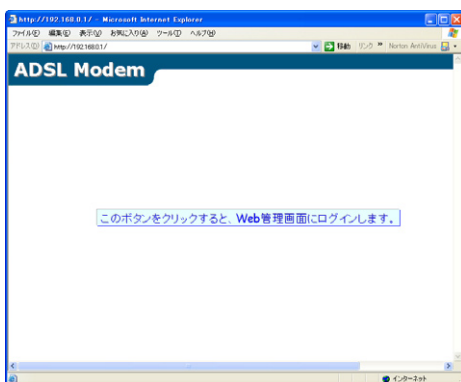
http://192.168.0.1/ - Microsoft Internet Explorer
ファイル(F) 編集(E) 表示(V) お気に入り(A) ツール(T) ヘルプ(H)
アドレス(D) http://192.168.0.1/
移動 リンク » Norton AntiVirus

ADSL Modem

このボタンをクリックすると、Web管理画面にログインします。

インターネット